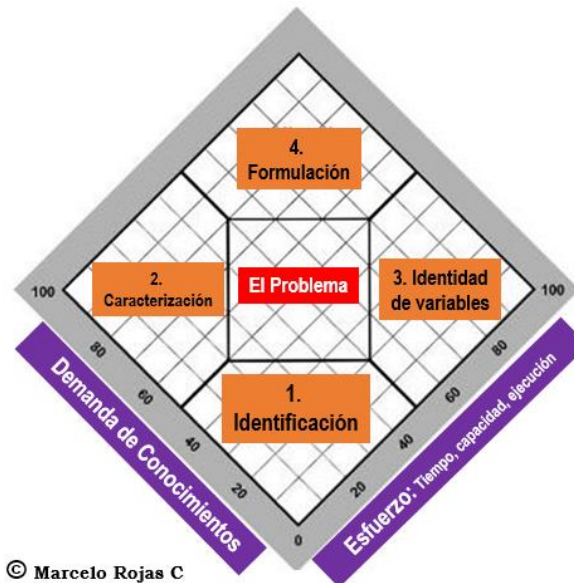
4.
Formulación

2.
Caracterización

El Problema

3. Identidad
de variables

1.
Identificación

100
80
60
40
20
0

100
80
60
40
20

Demanda de Conocimientos

Esfuerzo: Tiempo, capacidad, ejecución

© Marcelo Rojas C